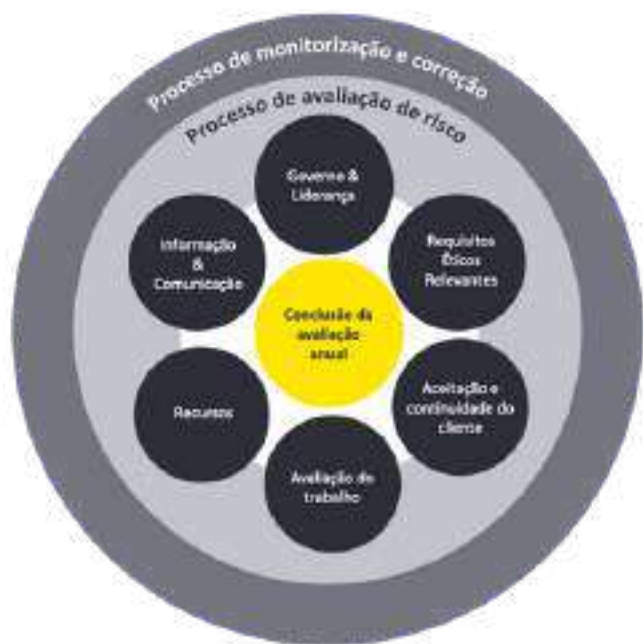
Processo de monitorização e correção

Processo de avaliação de risco

Governo & Liderança

Requisitos Éticos Relevantes

Aceitação e continuidade do cliente

Avaliação do trabalho

Recursos

Informação & Comunicação

Conclusão da avaliação anual